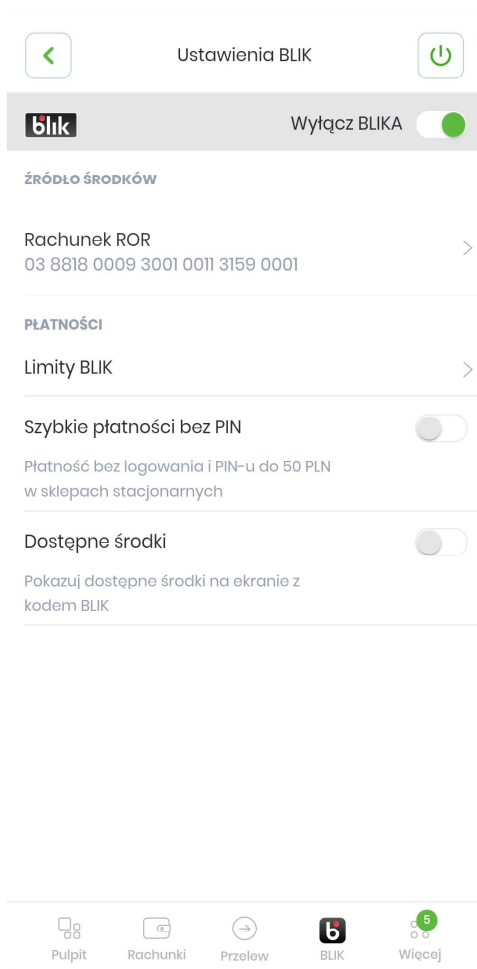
Ustawienia BLIK

blik

Wyłącz BLIKA

ŹRÓDŁO ŚRODKÓW

Rachunek ROR
03 8818 0009 3001 0011 3159 0001

PŁATNOŚCI

Limity BLIK

Szybkie płatności bez PIN

Płatność bez logowania i PIN-u do 50 PLN w sklepach stacjonarnych

Dostępne środki

Pokazuj dostępne środki na ekranie z kodem BLIK

Pulpit
Rachunki
Przelew
BLIK
5
Więcej